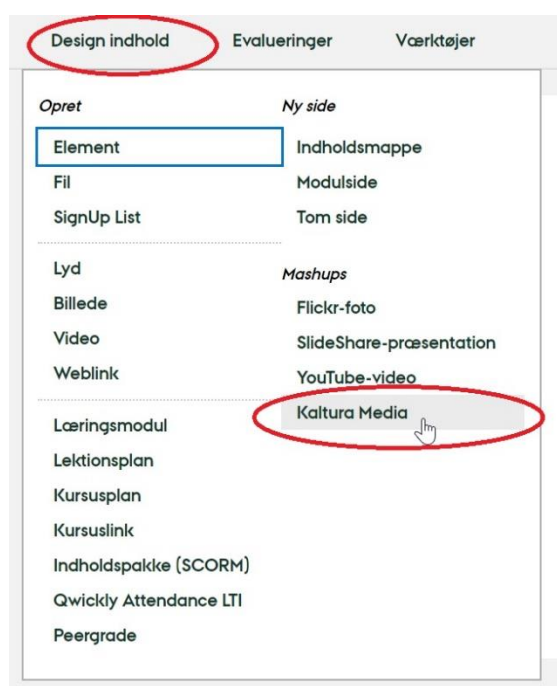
Design indhold Evalueringer Værktøjer

Opret

Element
Fil
SignUp List

Lyd
Billede
Video
Weblink

Læringsmodul
Lektionsplan
Kursusplan
Kursuslink
Indholdspakke (SCORM)
Qwickly Attendance LTI
Peergrade

Ny side

Indholdsmappe
Modulside
Tom side

Mashups

Flickr-foto
SlideShare-præsentation
YouTube-video
Kaltura Media